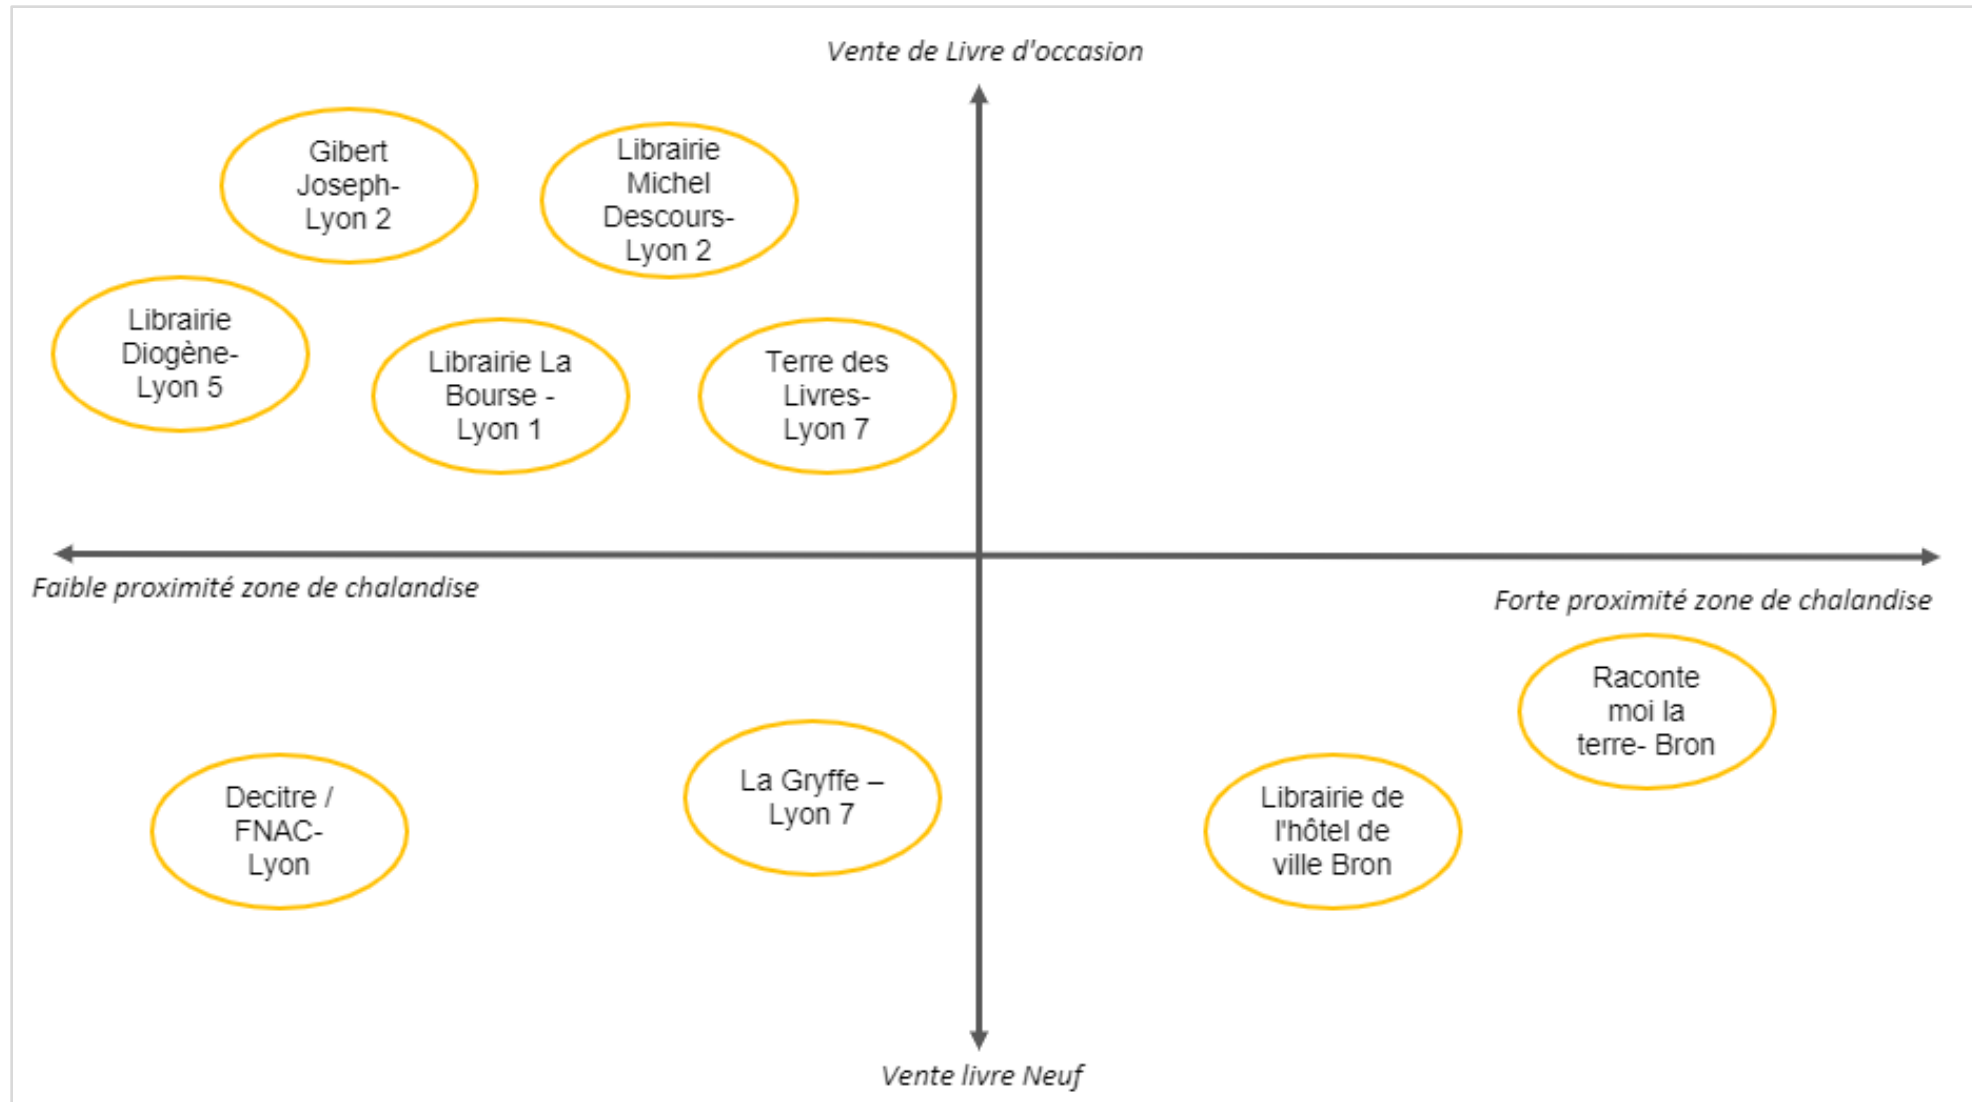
Vente de Livre d'occasion

Gibert Joseph-Lyon 2

Librairie Michel Descours-Lyon 2

Librairie Diogène-Lyon 5

Librairie La Bourse - Lyon 1

Terre des Livres-Lyon 7

Faible proximité zone de chalandise

Forte proximité zone de chalandise

Raconte moi la terre- Bron

Decitre / FNAC-Lyon

La Gryffe – Lyon 7

Librairie de l'hôtel de ville Bron

Vente livre Neuf